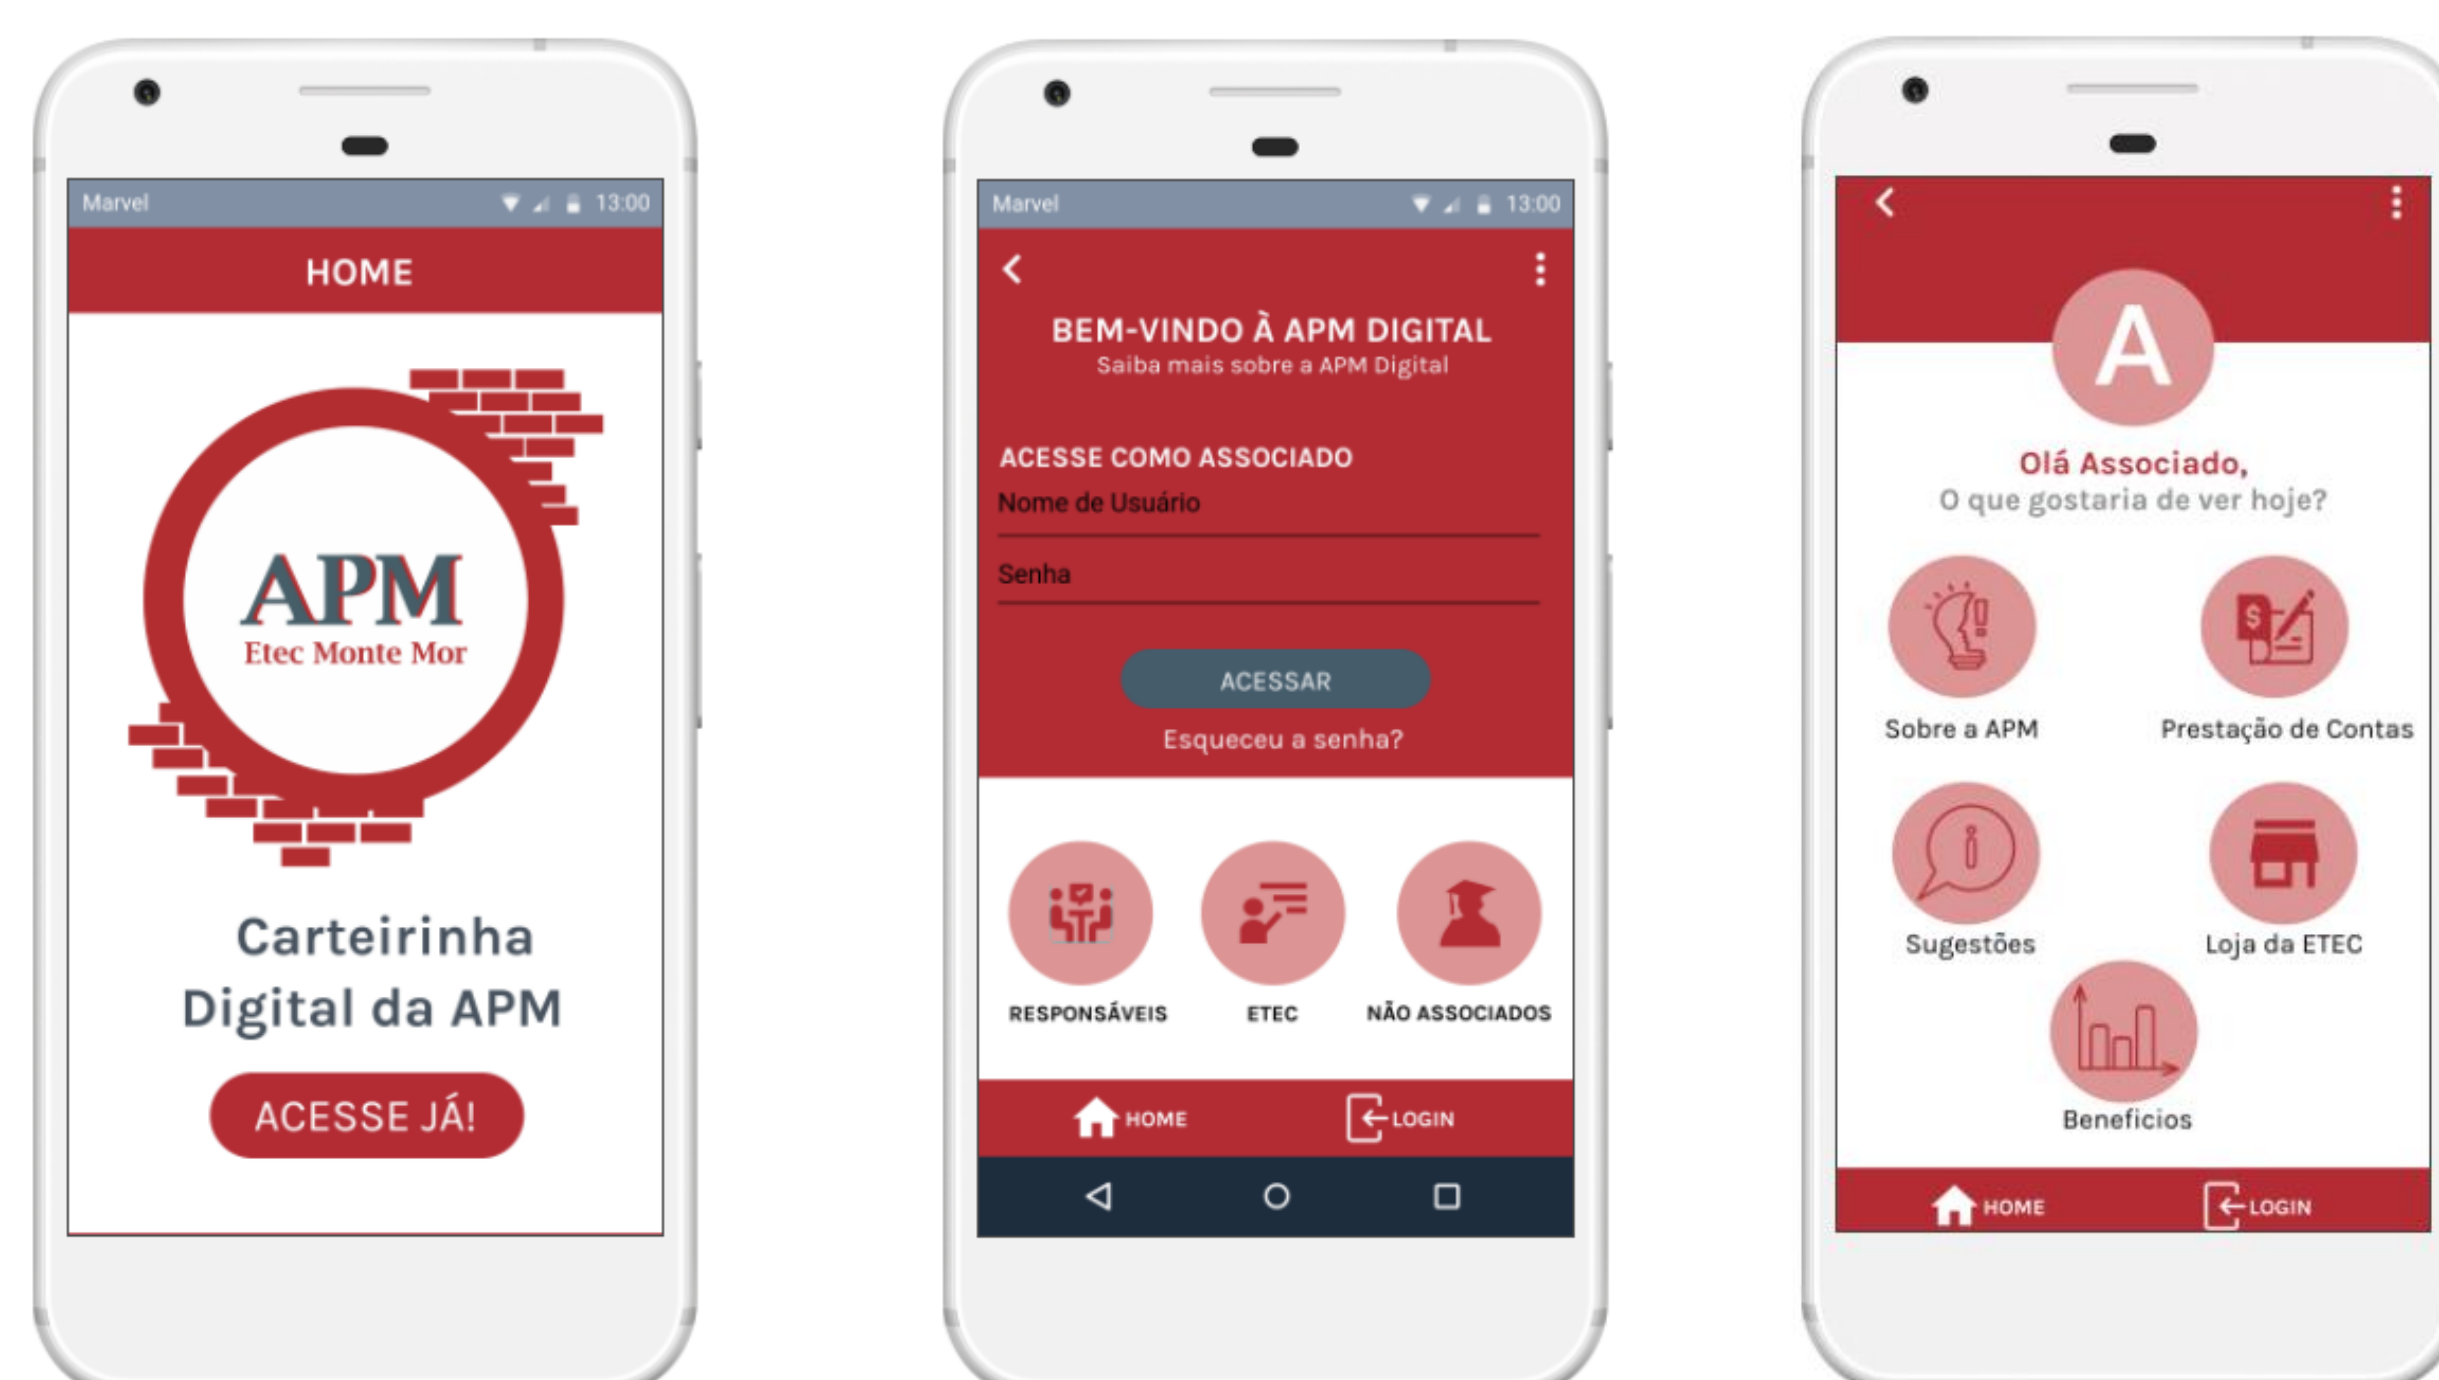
Marvel 13:00

HOME

APM
Etec Monte Mor

Carteirinha Digital da APM

ACESSE JÁ!

Marvel 13:00

BEM-VINDO À APM DIGITAL
Saiba mais sobre a APM Digital

ACESSE COMO ASSOCIADO
Nome de Usuário
Senha

ACESSAR
Esqueceu a senha?

RESPONSÁVEIS
ETEC
NÃO ASSOCIADOS

HOME
LOGIN

A

Olá Associado,
O que gostaria de ver hoje?

Sobre a APM
Prestação de Contas
Sugestões
Loja da ETEC
Benefícios

HOME
LOGIN